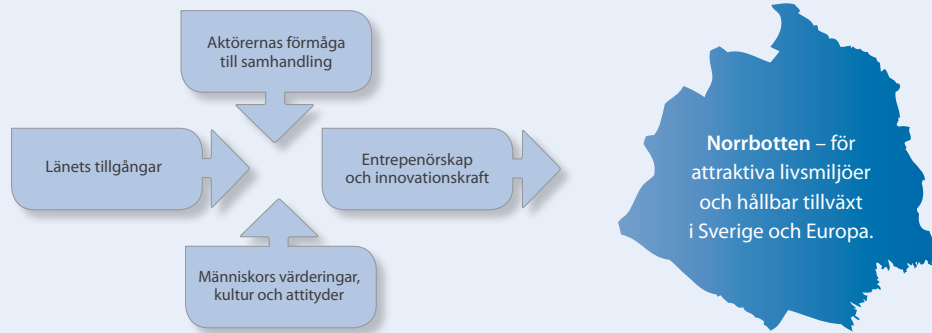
Aktörernas förmåga till samhandling

Länets tillgångar

Entrepenörskap och innovationskraft

Människors värderingar, kultur och attityder

**Norrbotten** – för attraktiva livsmiljöer och hållbar tillväxt i Sverige och Europa.